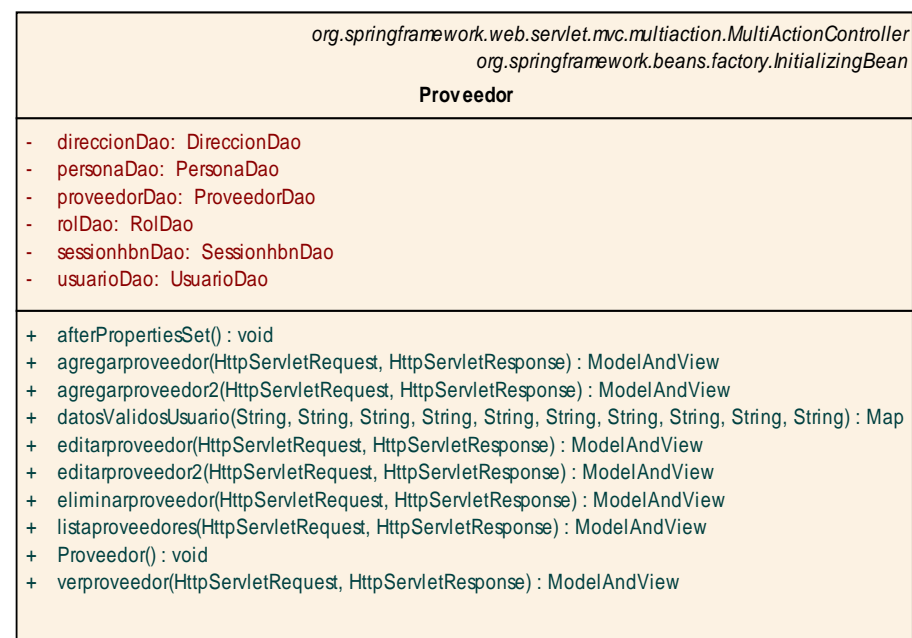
org.springframework.web.servlet.mvc.multiaction.MultiActionController
org.springframework.beans.factory.InitializingBean

Proveedor

- direccionDao: DireccionDao
- personaDao: PersonaDao
- proveedorDao: ProveedorDao
- rolDao: RolDao
- sessionhbnDao: SessionhbnDao
- usuarioDao: UsuarioDao

+ afterPropertiesSet() : void
+ agregarproveedor(HttpServletRequest, HttpServletResponse) : ModelAndView
+ agregarproveedor2(HttpServletRequest, HttpServletResponse) : ModelAndView
+ datosValidosUsuario(String, String, String, String, String, String, String, String, String, String) : Map
+ editarproveedor(HttpServletRequest, HttpServletResponse) : ModelAndView
+ editarproveedor2(HttpServletRequest, HttpServletResponse) : ModelAndView
+ eliminarproveedor(HttpServletRequest, HttpServletResponse) : ModelAndView
+ listaproveedores(HttpServletRequest, HttpServletResponse) : ModelAndView
+ Proveedor() : void
+ verproveedor(HttpServletRequest, HttpServletResponse) : ModelAndView